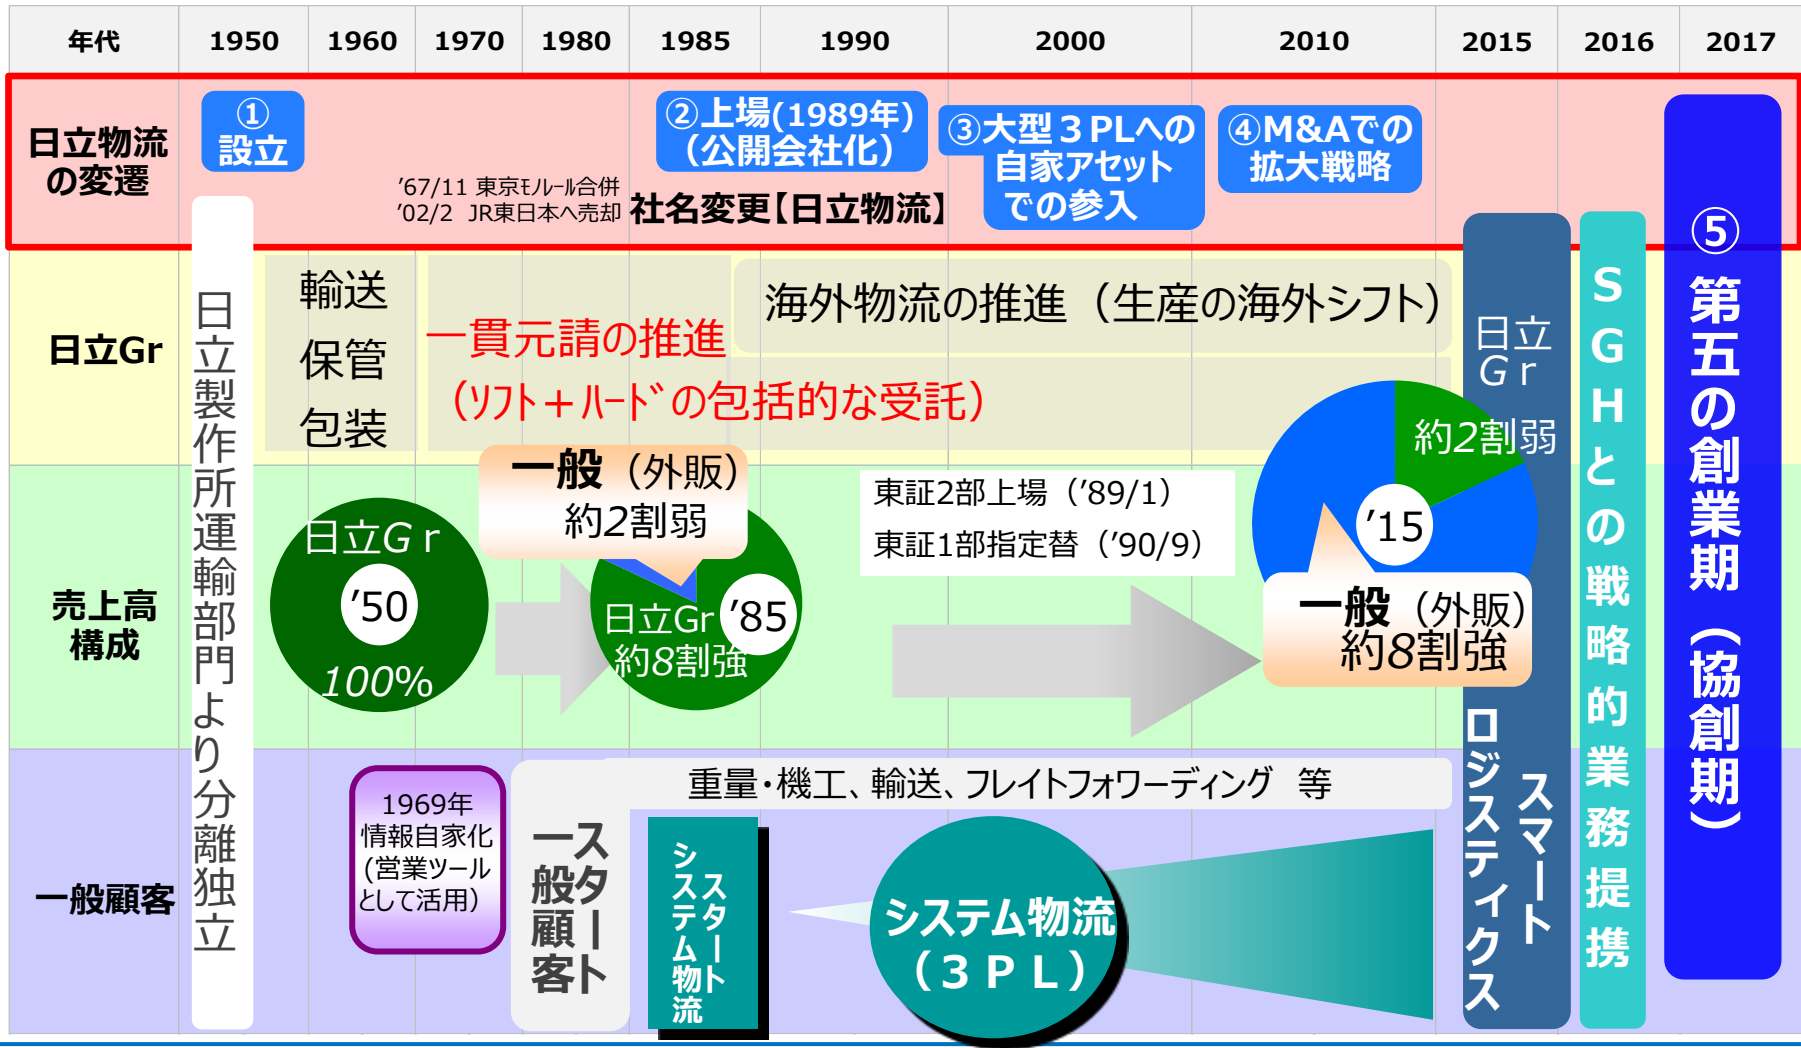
| 年代 | 1950 | 1960 | 1970 | 1980 | 1985 | 1990 | 2000 | 2010 | 2015 | 2016 | 2017 |
|---|---|---|---|---|---|---|---|---|---|---|---|

日立物流の変遷

①設立

'67/11 東京ﾓﾉﾚｰﾙ合併
'02/2 JR東日本へ売却

②上場(1989年)(公開会社化)

社名変更【日立物流】

③大型３PLへの自家アセットでの参入

④M&Aでの拡大戦略

⑤第五の創業期（協創期）

日立Gr

日立製作所運輸部門より分離独立

輸送
保管
包装

一貫元請の推進
（ｿﾌﾄ＋ﾊｰﾄﾞの包括的な受託）

海外物流の推進（生産の海外シフト）

日立Gr

SGHとの戦略的業務提携

売上高構成

日立Gr
'50
100%

一般（外販）
約2割弱

日立Gr '85
約8割強

東証2部上場（'89/1）
東証1部指定替（'90/9）

約2割弱
'15

一般（外販）
約8割強

一般顧客

1969年
情報自家化
(営業ツールとして活用)

一般顧客スタート

重量・機工、輸送、フレイトフォワーディング 等

システム物流スタート

システム物流
（３ＰＬ）

スマートロジスティクス